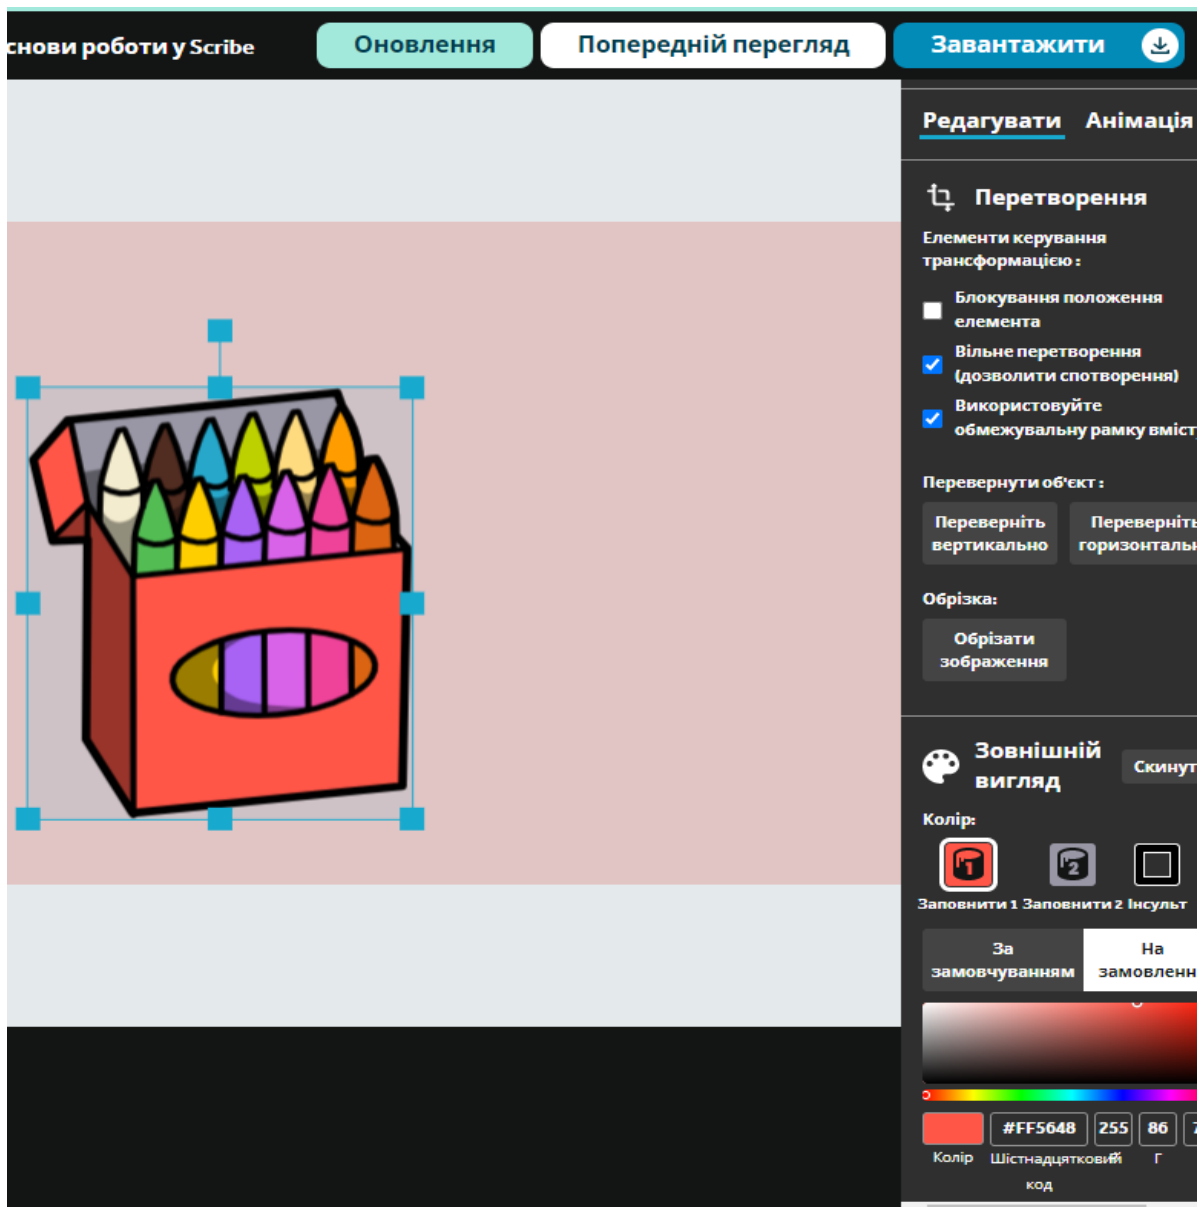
снови роботи у Scribe

Оновлення

Попередній перегляд

Завантажити

Редагувати Анімація

Перетворення

Елементи керування трансформацією :

Блокування положення елемента

Вільне перетворення (дозволити спотворення)

Використовуйте обмежувальну рамку вміст

Перевернути об'єкт :

Переверніть вертикально

Переверніть горизонталь

Обрізка:

Обрізати зображення

Зовнішній вигляд

Скинут

Колір:

Заповнити 1 Заповнити 2 Інсульт

За замовчуванням

На замовленн

#FF5648 255 86 7

Колір Шістнадцятковий код Г